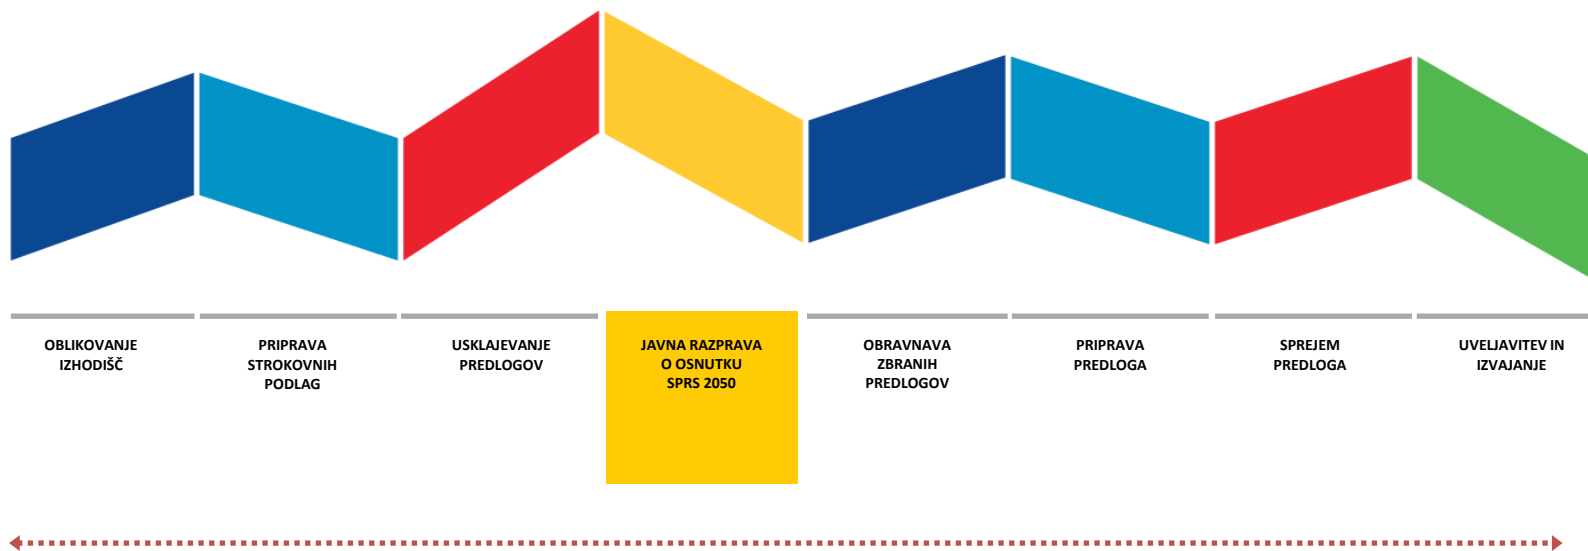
OBLIKOVANJE IZHODIŠČ

PRIPRAVA STROKOVNIH PODLAG

USKLAJEVANJE PREDLOGOV

JAVNA RAZPRAVA O OSNUTKU SPRS 2050

OBRAVNAVA ZBRANIH PREDLOGOV

PRIPRAVA PREDLOGA

SPREJEM PREDLOGA

UVELJAVITEV IN IZVAJANJE